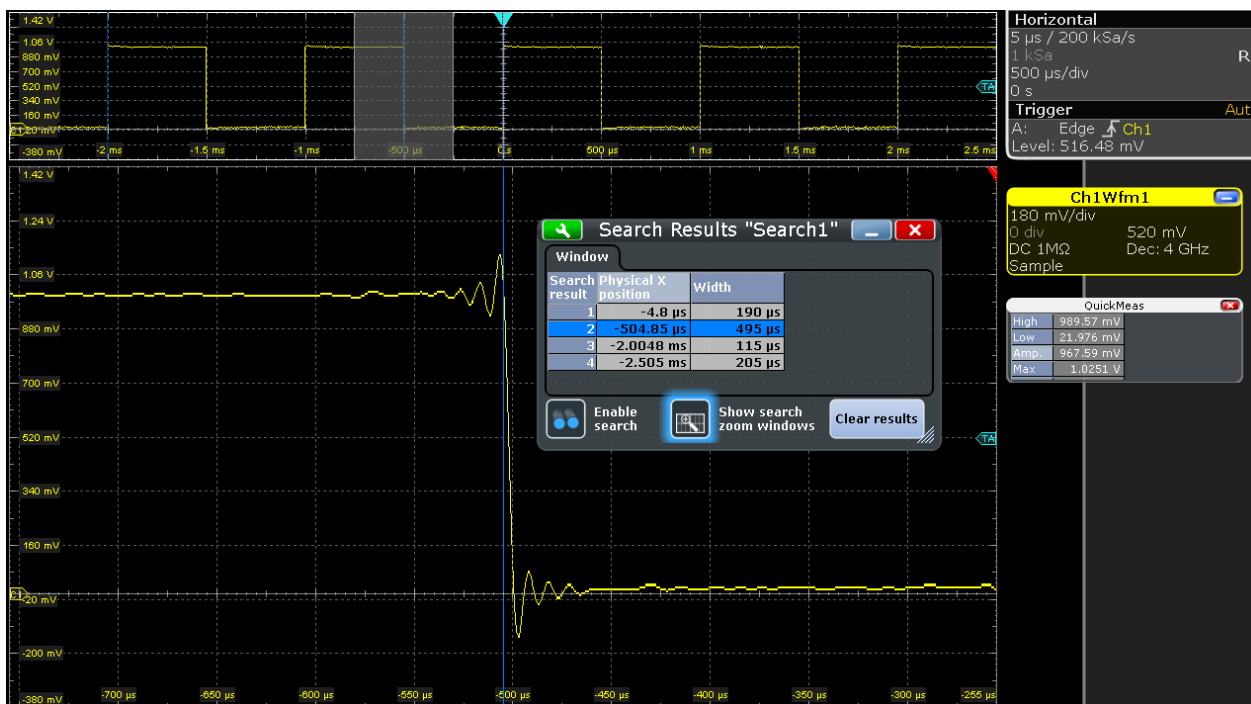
1.42 V
1.06 V
880 mV
700 mV
520 mV
340 mV
160 mV
-20 mV
-380 mV
-2 ms
-1.5 ms
-1 ms
-500 µs
0 s
500 µs
1 ms
1.5 ms
2 ms
2.5 ms

Horizontal
5 µs / 200 kSa/s
1 kSa
R
500 µs/div
0 s
Trigger
Aut
A: Edge Ch1
Level: 516.48 mV

1.42 V
1.24 V
1.06 V
880 mV
700 mV
520 mV
340 mV
160 mV
-20 mV
-200 mV
-380 mV

Search Results "Search1"
Window

| Search result | Physical X position | Width |
|---|---|---|
| 1 | -4.8 µs | 190 µs |
| 2 | -504.85 µs | 495 µs |
| 3 | -2.0048 ms | 115 µs |
| 4 | -2.505 ms | 205 µs |

Enable search
Show search zoom windows
Clear results

Ch1Wfm1
180 mV/div
0 div
520 mV
DC 1MΩ
Dec: 4 GHz
Sample

QuickMeas
| High | 989.57 mV |
|---|---|
| Low | 21.976 mV |
| Amp. | 967.59 mV |
| Max | 1.0251 V |

-700 µs
-650 µs
-600 µs
-550 µs
-500 µs
-450 µs
-400 µs
-350 µs
-300 µs
-255 µs